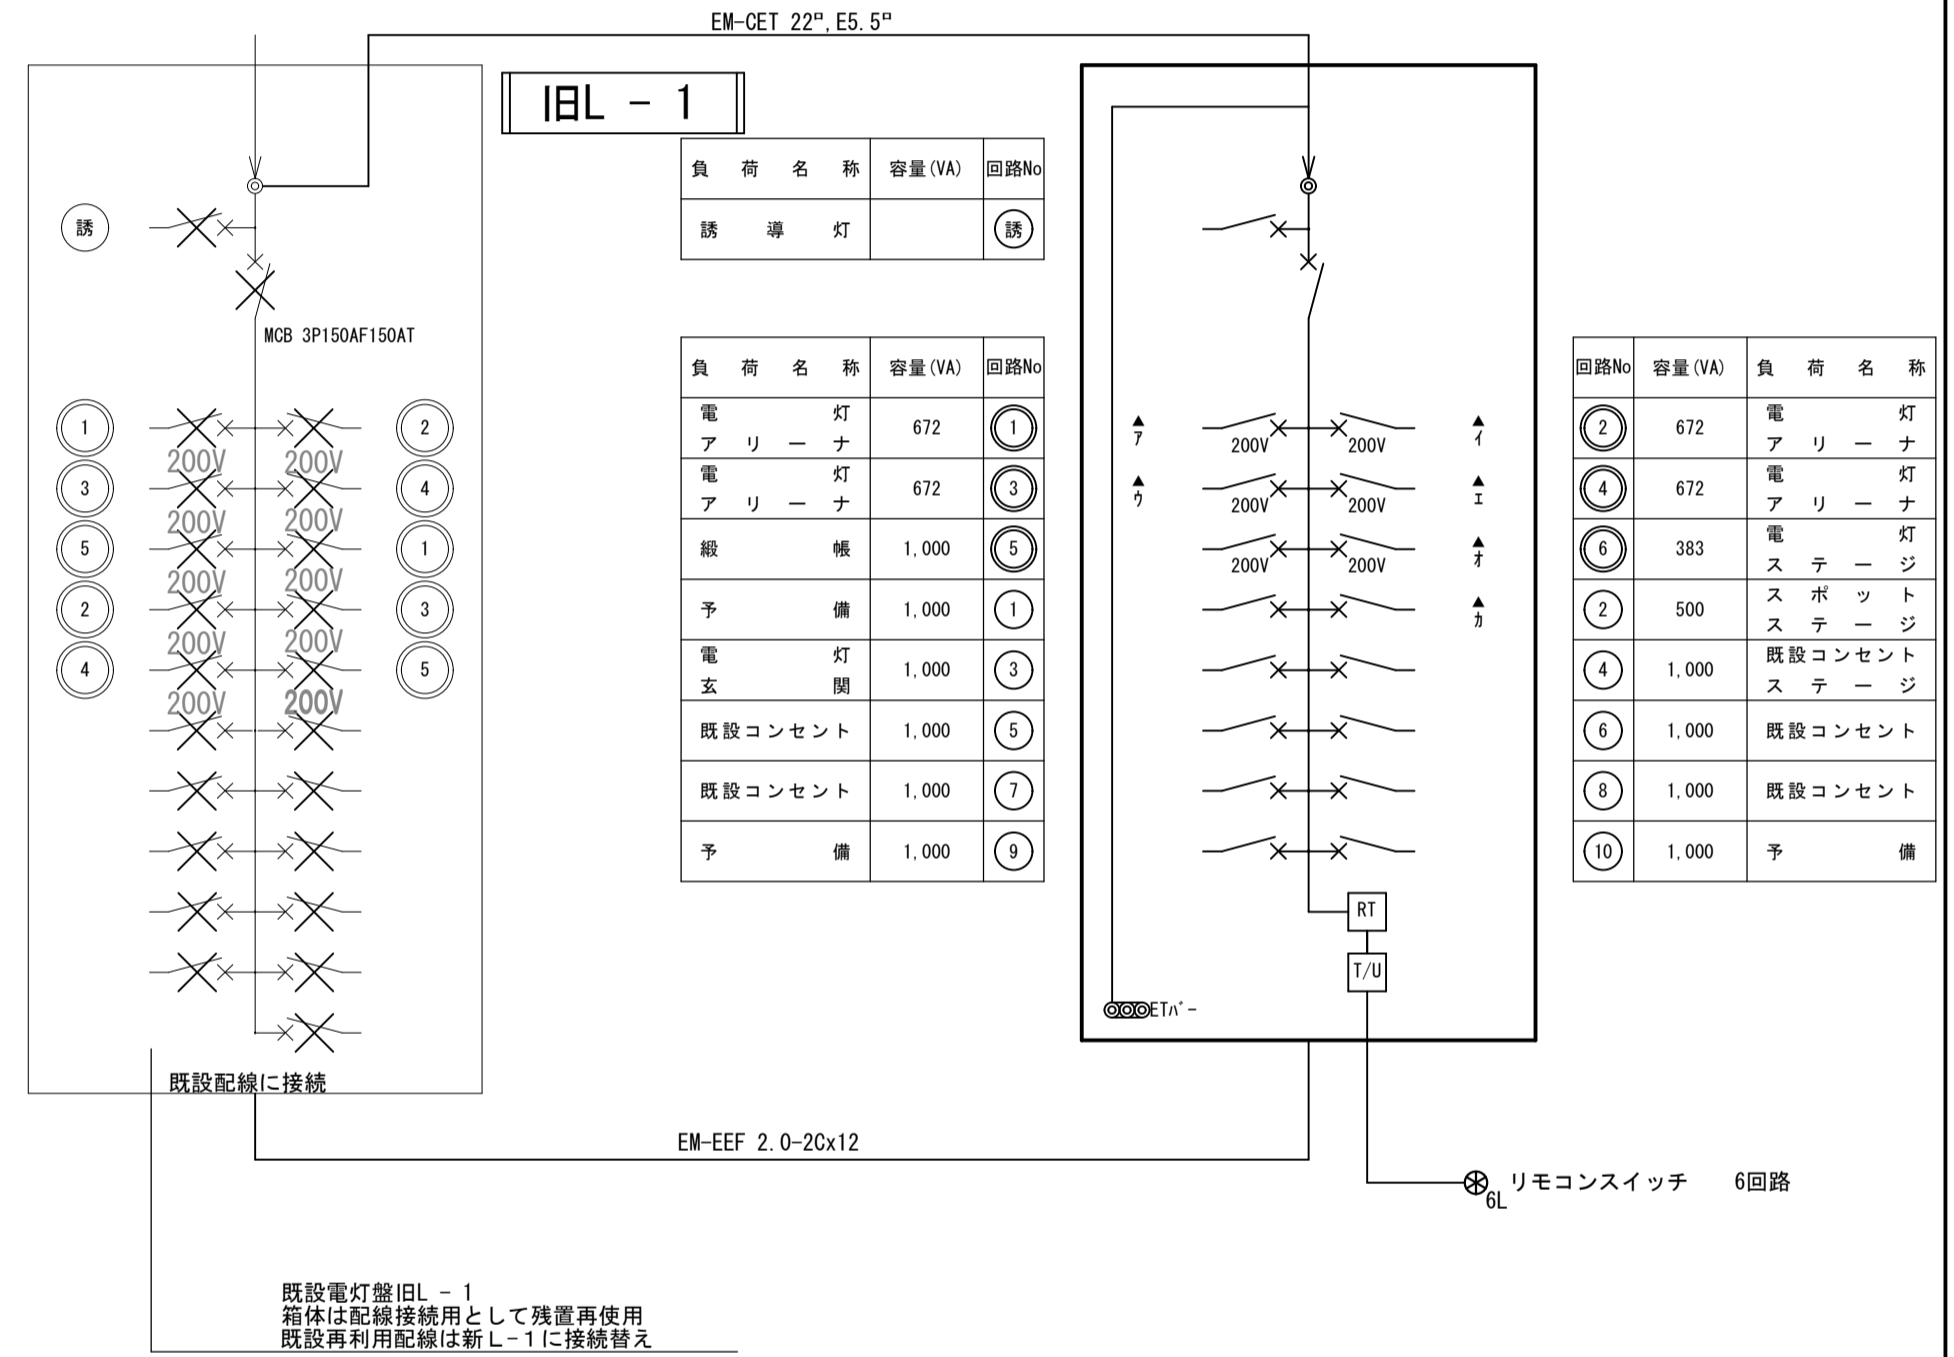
EM-CET 22□,E5.5□

旧L - 1

| 負　荷　名　称 | 容量(VA) | 回路No |
|---|---|---|
| 誘　導　灯 | | 誘 |

誘

MCB 3P150AF150AT

| 負　荷　名　称 | 容量(VA) | 回路No |
|---|---|---|
| 電　灯 アリーナ | 672 | 1 |
| 電　灯 アリーナ | 672 | 3 |
| 緞　帳 | 1,000 | 5 |
| 予　備 | 1,000 | 1 |
| 電　灯 玄　関 | 1,000 | 3 |
| 既設コンセント | 1,000 | 5 |
| 既設コンセント | 1,000 | 7 |
| 予　備 | 1,000 | 9 |

1 3 5 2 4

2 4 1 3 5

200V 200V 200V 200V 200V 200V 200V 200V 200V 200V

ア ウ イ エ オ カ

200V 200V 200V 200V 200V 200V

| 回路No | 容量(VA) | 負　荷　名　称 |
|---|---|---|
| 2 | 672 | 電　灯 アリーナ |
| 4 | 672 | 電　灯 アリーナ |
| 6 | 383 | 電　灯 ステージ |
| 2 | 500 | スポット ステージ |
| 4 | 1,000 | 既設コンセント ステージ |
| 6 | 1,000 | 既設コンセント |
| 8 | 1,000 | 既設コンセント |
| 10 | 1,000 | 予　備 |

RT

T/U

ETバー

既設配線に接続

EM-EEF 2.0-2Cx12

6L リモコンスイッチ　6回路

既設電灯盤旧L - 1
箱体は配線接続用として残置再使用
既設再利用配線は新L-1に接続替え